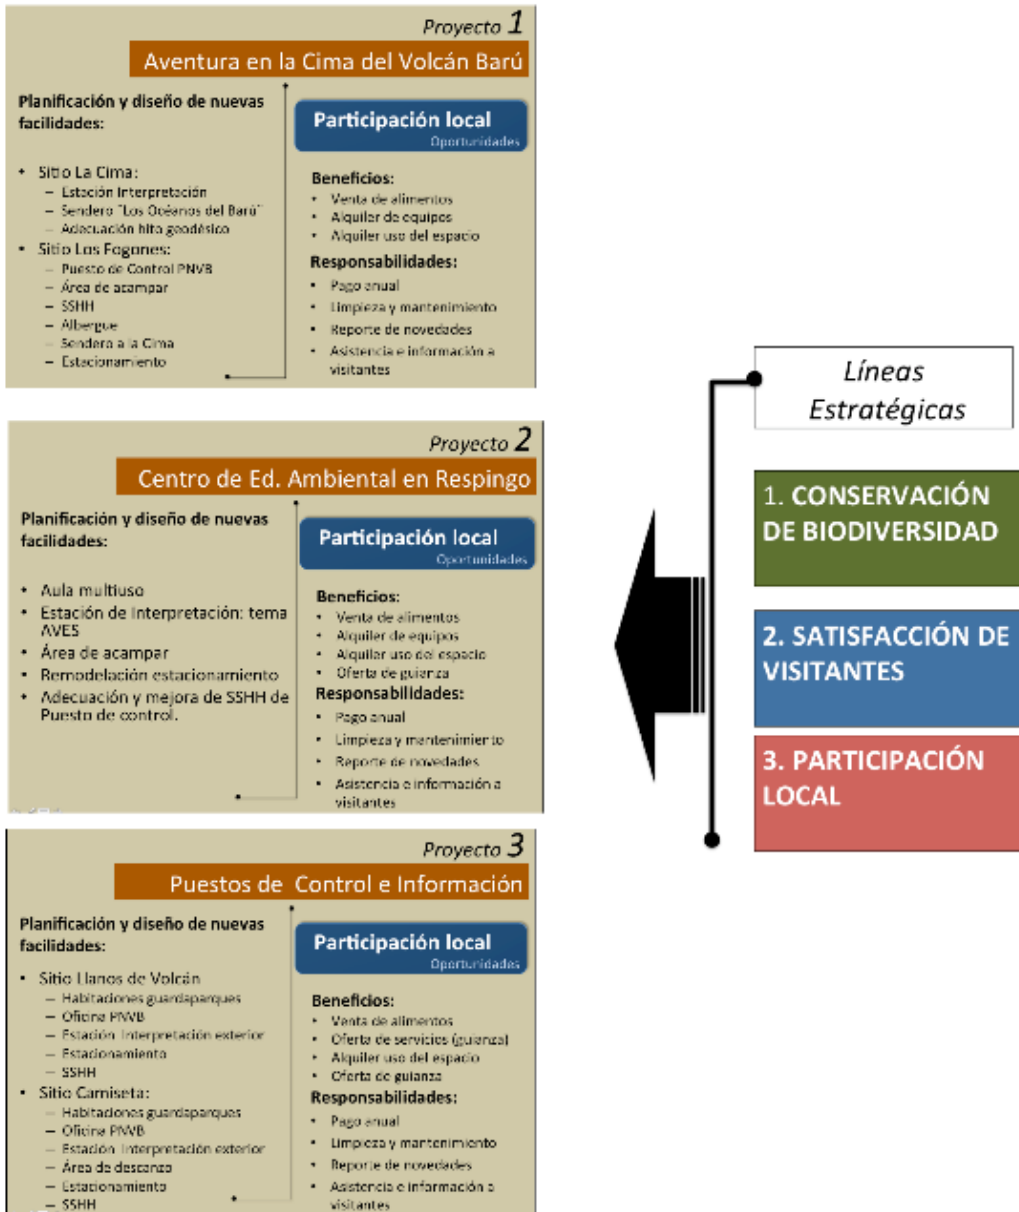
Proyecto 1

Aventura en la Cima del Volcán Barú

Planificación y diseño de nuevas facilidades:

- Sitio La Cima:
  - Estación Interpretación
  - Sendero "Los Océanos del Barú"
  - Adecuación hito geodésico
- Sitio Los Fogones:
  - Puesto de Control PNVB
  - Área de acampar
  - SSHH
  - Albergue
  - Sendero a la Cima
  - Estacionamiento

Participación local
Oportunidades

Beneficios:
- Venta de alimentos
- Alquiler de equipos
- Alquiler uso del espacio

Responsabilidades:
- Pago anual
- Limpieza y mantenimiento
- Reporte de novedades
- Asistencia e información a visitantes

Proyecto 2

Centro de Ed. Ambiental en Respingo

Planificación y diseño de nuevas facilidades:

- Aula multiuso
- Estación de Interpretación: tema AVES
- Área de acampar
- Remodelación estacionamiento
- Adecuación y mejora de SSHH de Puesto de control.

Participación local
Oportunidades

Beneficios:
- Venta de alimentos
- Alquiler de equipos
- Alquiler uso del espacio
- Oferta de guianza

Responsabilidades:
- Pago anual
- Limpieza y mantenimiento
- Reporte de novedades
- Asistencia e información a visitantes

Proyecto 3

Puestos de Control e Información

Planificación y diseño de nuevas facilidades:

- Sitio Llanos de Volcán
  - Habitaciones guardaparques
  - Oficina PNVB
  - Estación Interpretación exterior
  - Estacionamiento
  - SSHH
- Sitio Camiseta:
  - Habitaciones guardaparques
  - Oficina PNVB
  - Estación Interpretación exterior
  - Área de descanso
  - Estacionamiento
  - SSHH

Participación local
Oportunidades

Beneficios:
- Venta de alimentos
- Oferta de servicios (guianza)
- Alquiler uso del espacio
- Oferta de guianza

Responsabilidades:
- Pago anual
- Limpieza y mantenimiento
- Reporte de novedades
- Asistencia e información a visitantes

Líneas Estratégicas

1. CONSERVACIÓN DE BIODIVERSIDAD

2. SATISFACCIÓN DE VISITANTES

3. PARTICIPACIÓN LOCAL